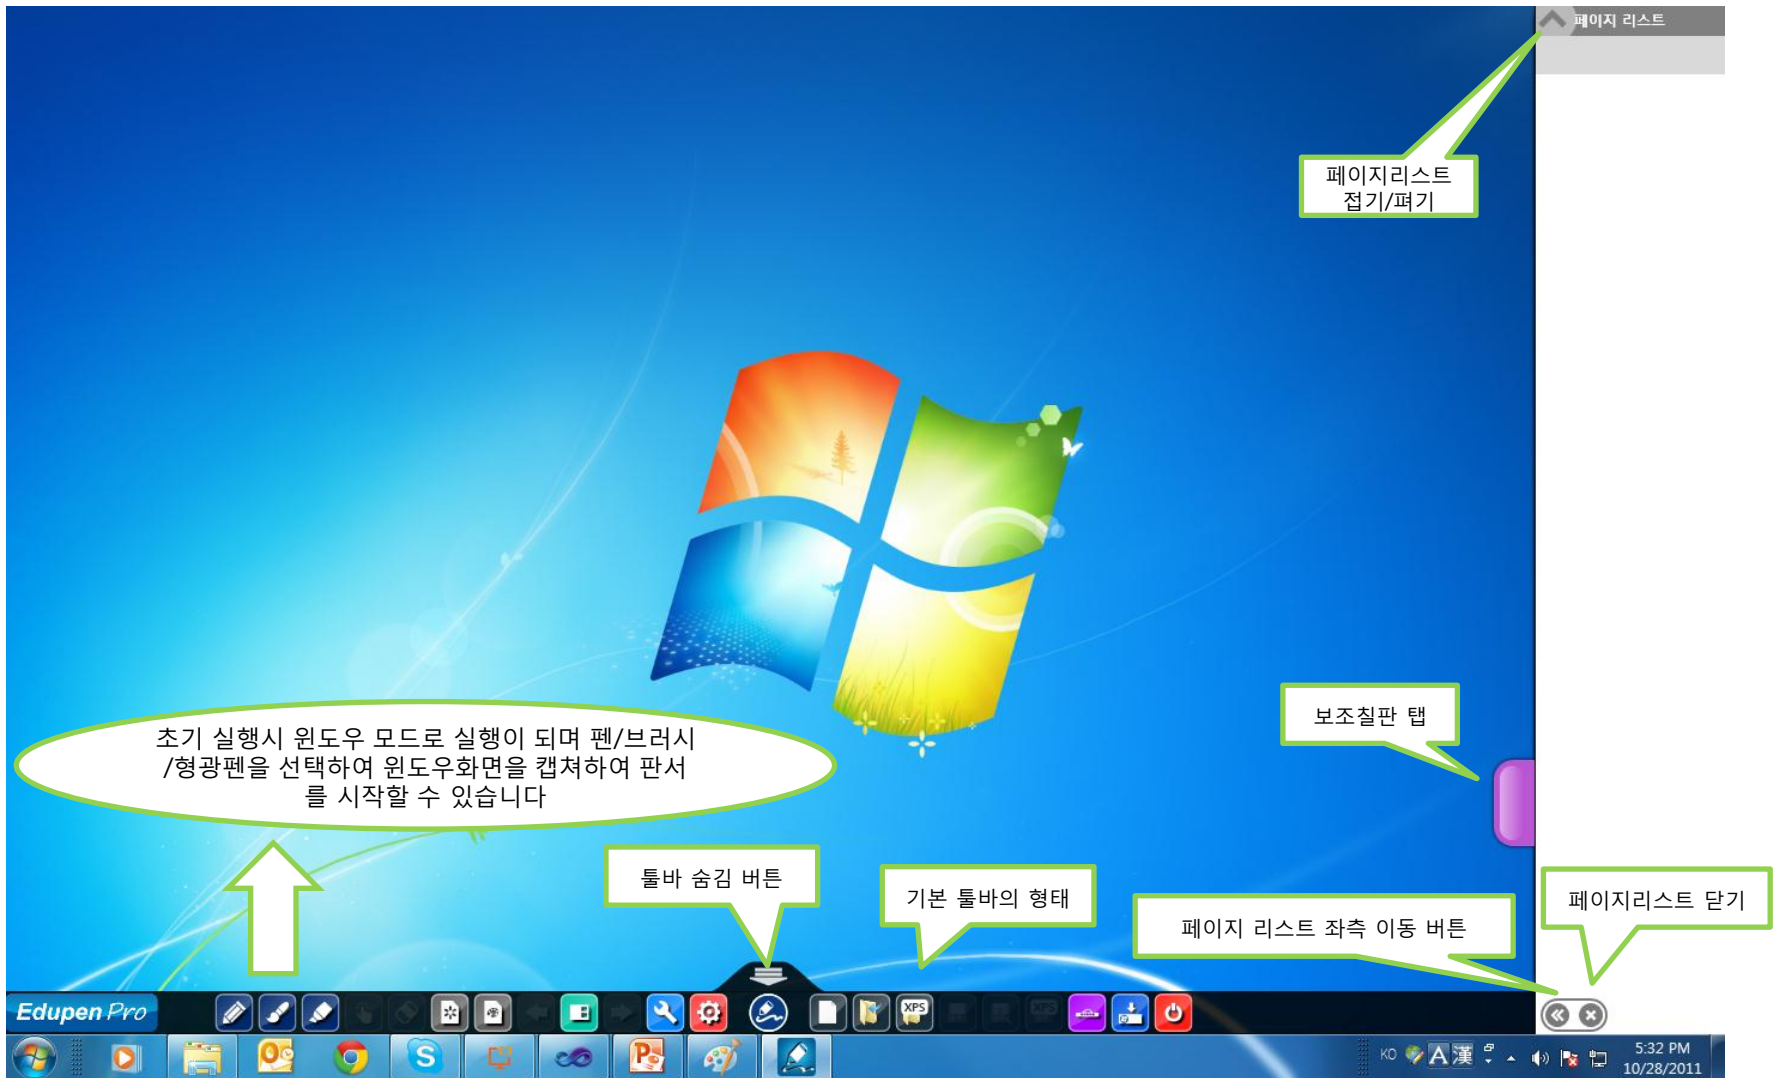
페이지 리스트

페이지리스트 접기/펴기

보조칠판 탭

초기 실행시 윈도우 모드로 실행이 되며 펜/브러시 /형광펜을 선택하여 윈도우화면을 캡쳐하여 판서 를 시작할 수 있습니다

툴바 숨김 버튼

기본 툴바의 형태

페이지 리스트 좌측 이동 버튼

페이지리스트 닫기

Edupen Pro

XPS

KO A 漢

5:32 PM
10/28/2011